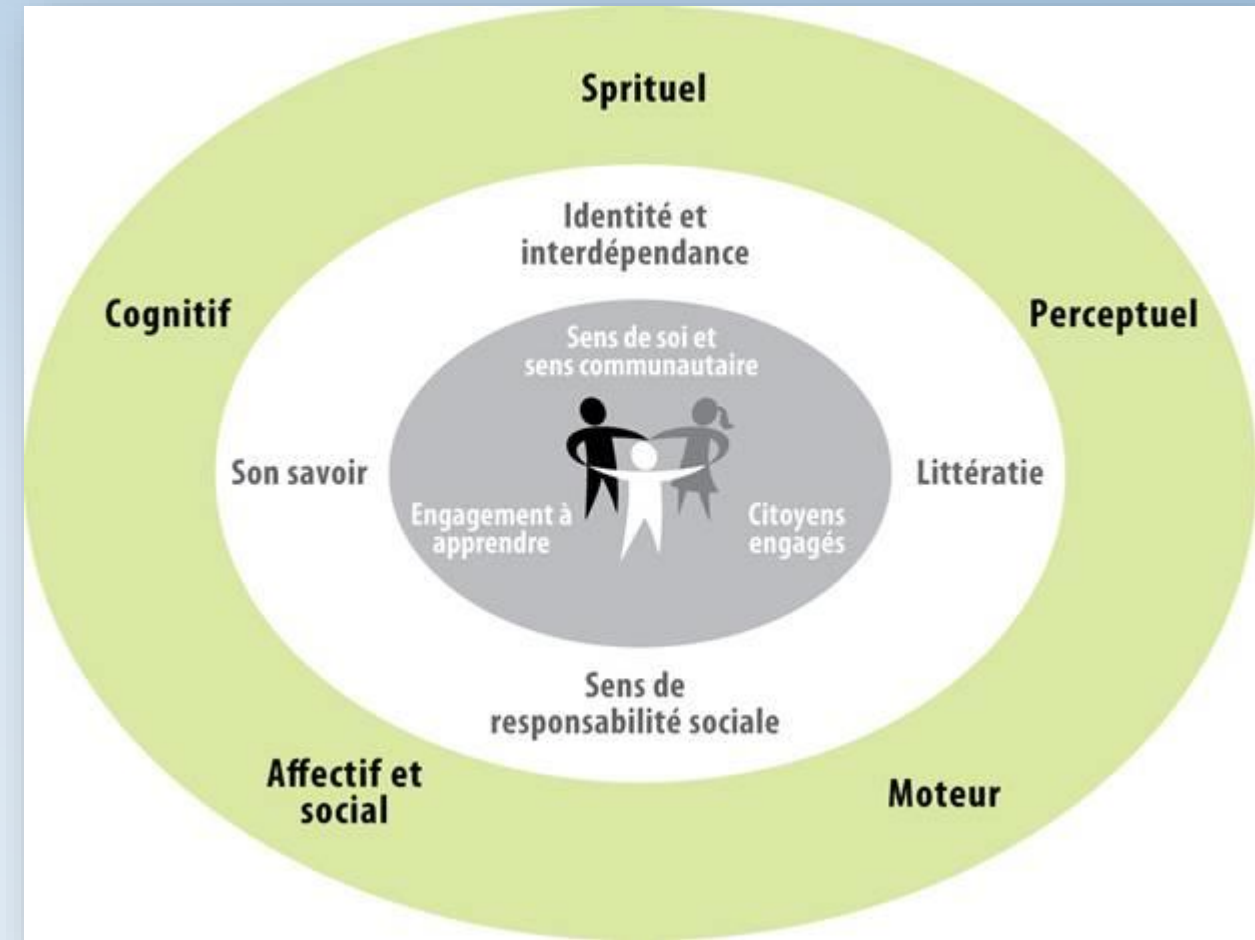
Sprituel

Identité et interdépendance

Cognitif

Perceptuel

Sens de soi et sens communautaire

Son savoir

Littératie

Engagement à apprendre

Citoyens engagés

Sens de responsabilité sociale

Affectif et social

Moteur